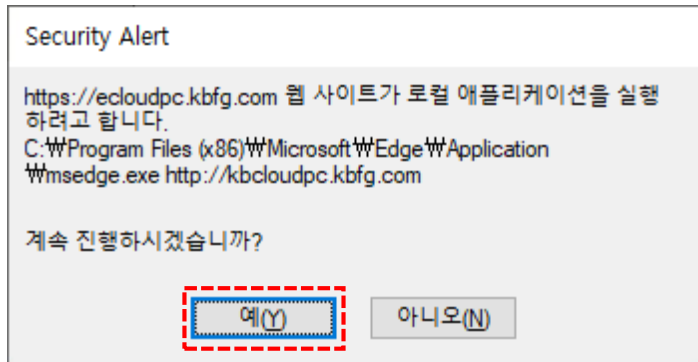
Security Alert

https://ecloudpc.kbfg.com 웹 사이트가 로컬 애플리케이션을 실행하려고 합니다.
C:₩Program Files (x86)₩Microsoft₩Edge₩Application₩msedge.exe http://kbcloudpc.kbfg.com

계속 진행하시겠습니까?

예(Y)

아니오(N)